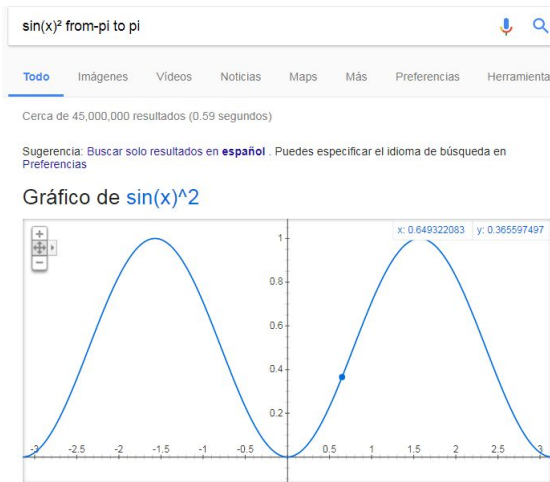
sin(x)² from-pi to pi

Todo Imágenes Videos Noticias Maps Más Preferencias Herramienta

Cerca de 45,000,000 resultados (0.59 segundos)

Sugerencia: Buscar solo resultados en **español** . Puedes especificar el idioma de búsqueda en Preferencias

Gráfico de sin(x)^2

x: 0.649322083 y: 0.365597497

+
−

1
0.8
0.6
0.4
0.2

-3 -2.5 -2 -1.5 -1 -0.5 0.5 1 1.5 2 2.5 3